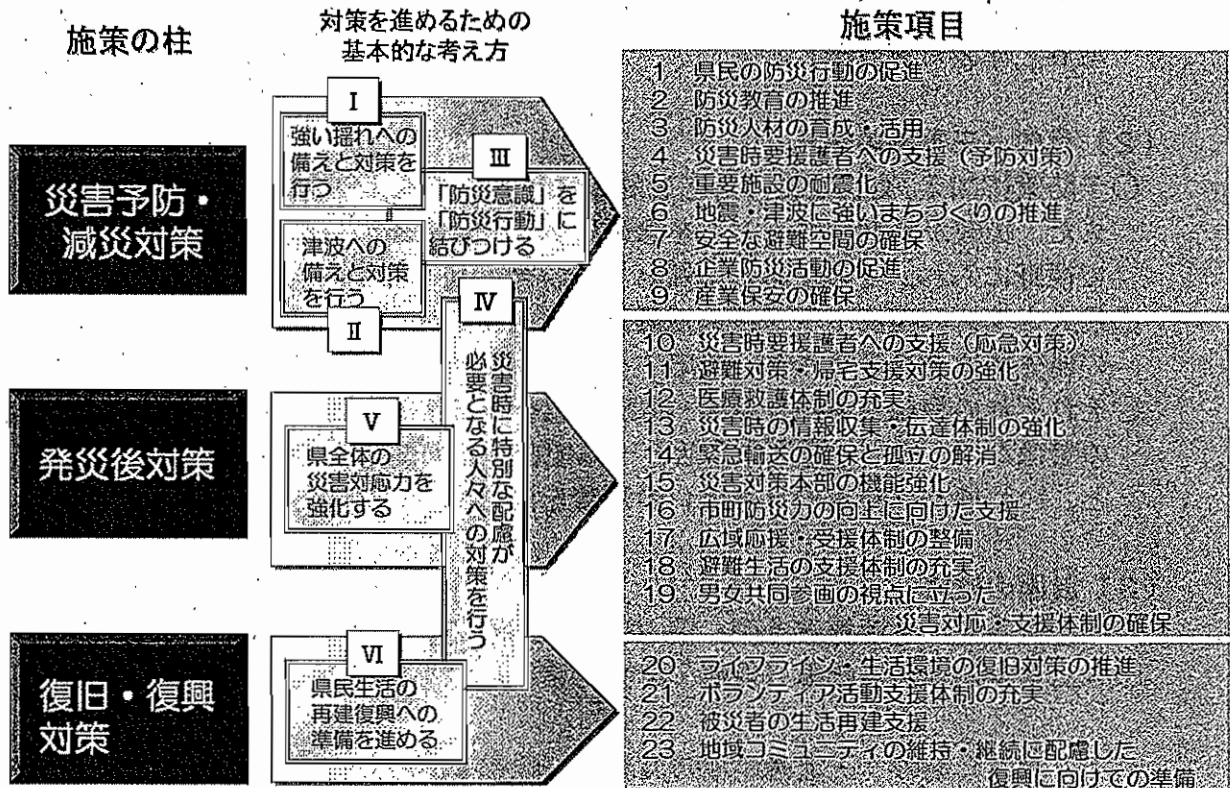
施策の柱

対策を進めるための基本的な考え方

施策項目

災害予防・減災対策

I
強い揺れへの備えと対策を行う

III
「防災意識」を「防災行動」に結びつける

津波への備えと対策を行う
II

IV
災害時に特別な配慮が必要となる人々への対策を行う

1 県民の防災行動の促進
2 防災教育の推進
3 防災人材の育成・活用
4 災害時要援護者への支援(予防対策)
5 重要施設の耐震化
6 地震・津波に強いまちづくりの推進
7 安全な避難空間の確保
8 企業防災活動の促進
9 産業保安の確保

発災後対策

V
県全体の災害対応力を強化する

10 災害時要援護者への支援(応急対策)
11 避難対策・帰宅支援対策の強化
12 医療救護体制の充実
13 災害時の情報収集・伝達体制の強化
14 緊急輸送の確保と孤立の解消
15 災害対策本部の機能強化
16 市町防災力の向上に向けた支援
17 広域応援・受援体制の整備
18 避難生活の支援体制の充実
19 男女共同参画の視点に立った災害対応・支援体制の確保

復旧・復興対策

VI
県民生活の再建復興への準備を進める

20 ライフライン・生活環境の復旧対策の推進
21 ボランティア活動支援体制の充実
22 被災者の生活再建支援
23 地域コミュニティの維持・継続に配慮した復興に向けての準備